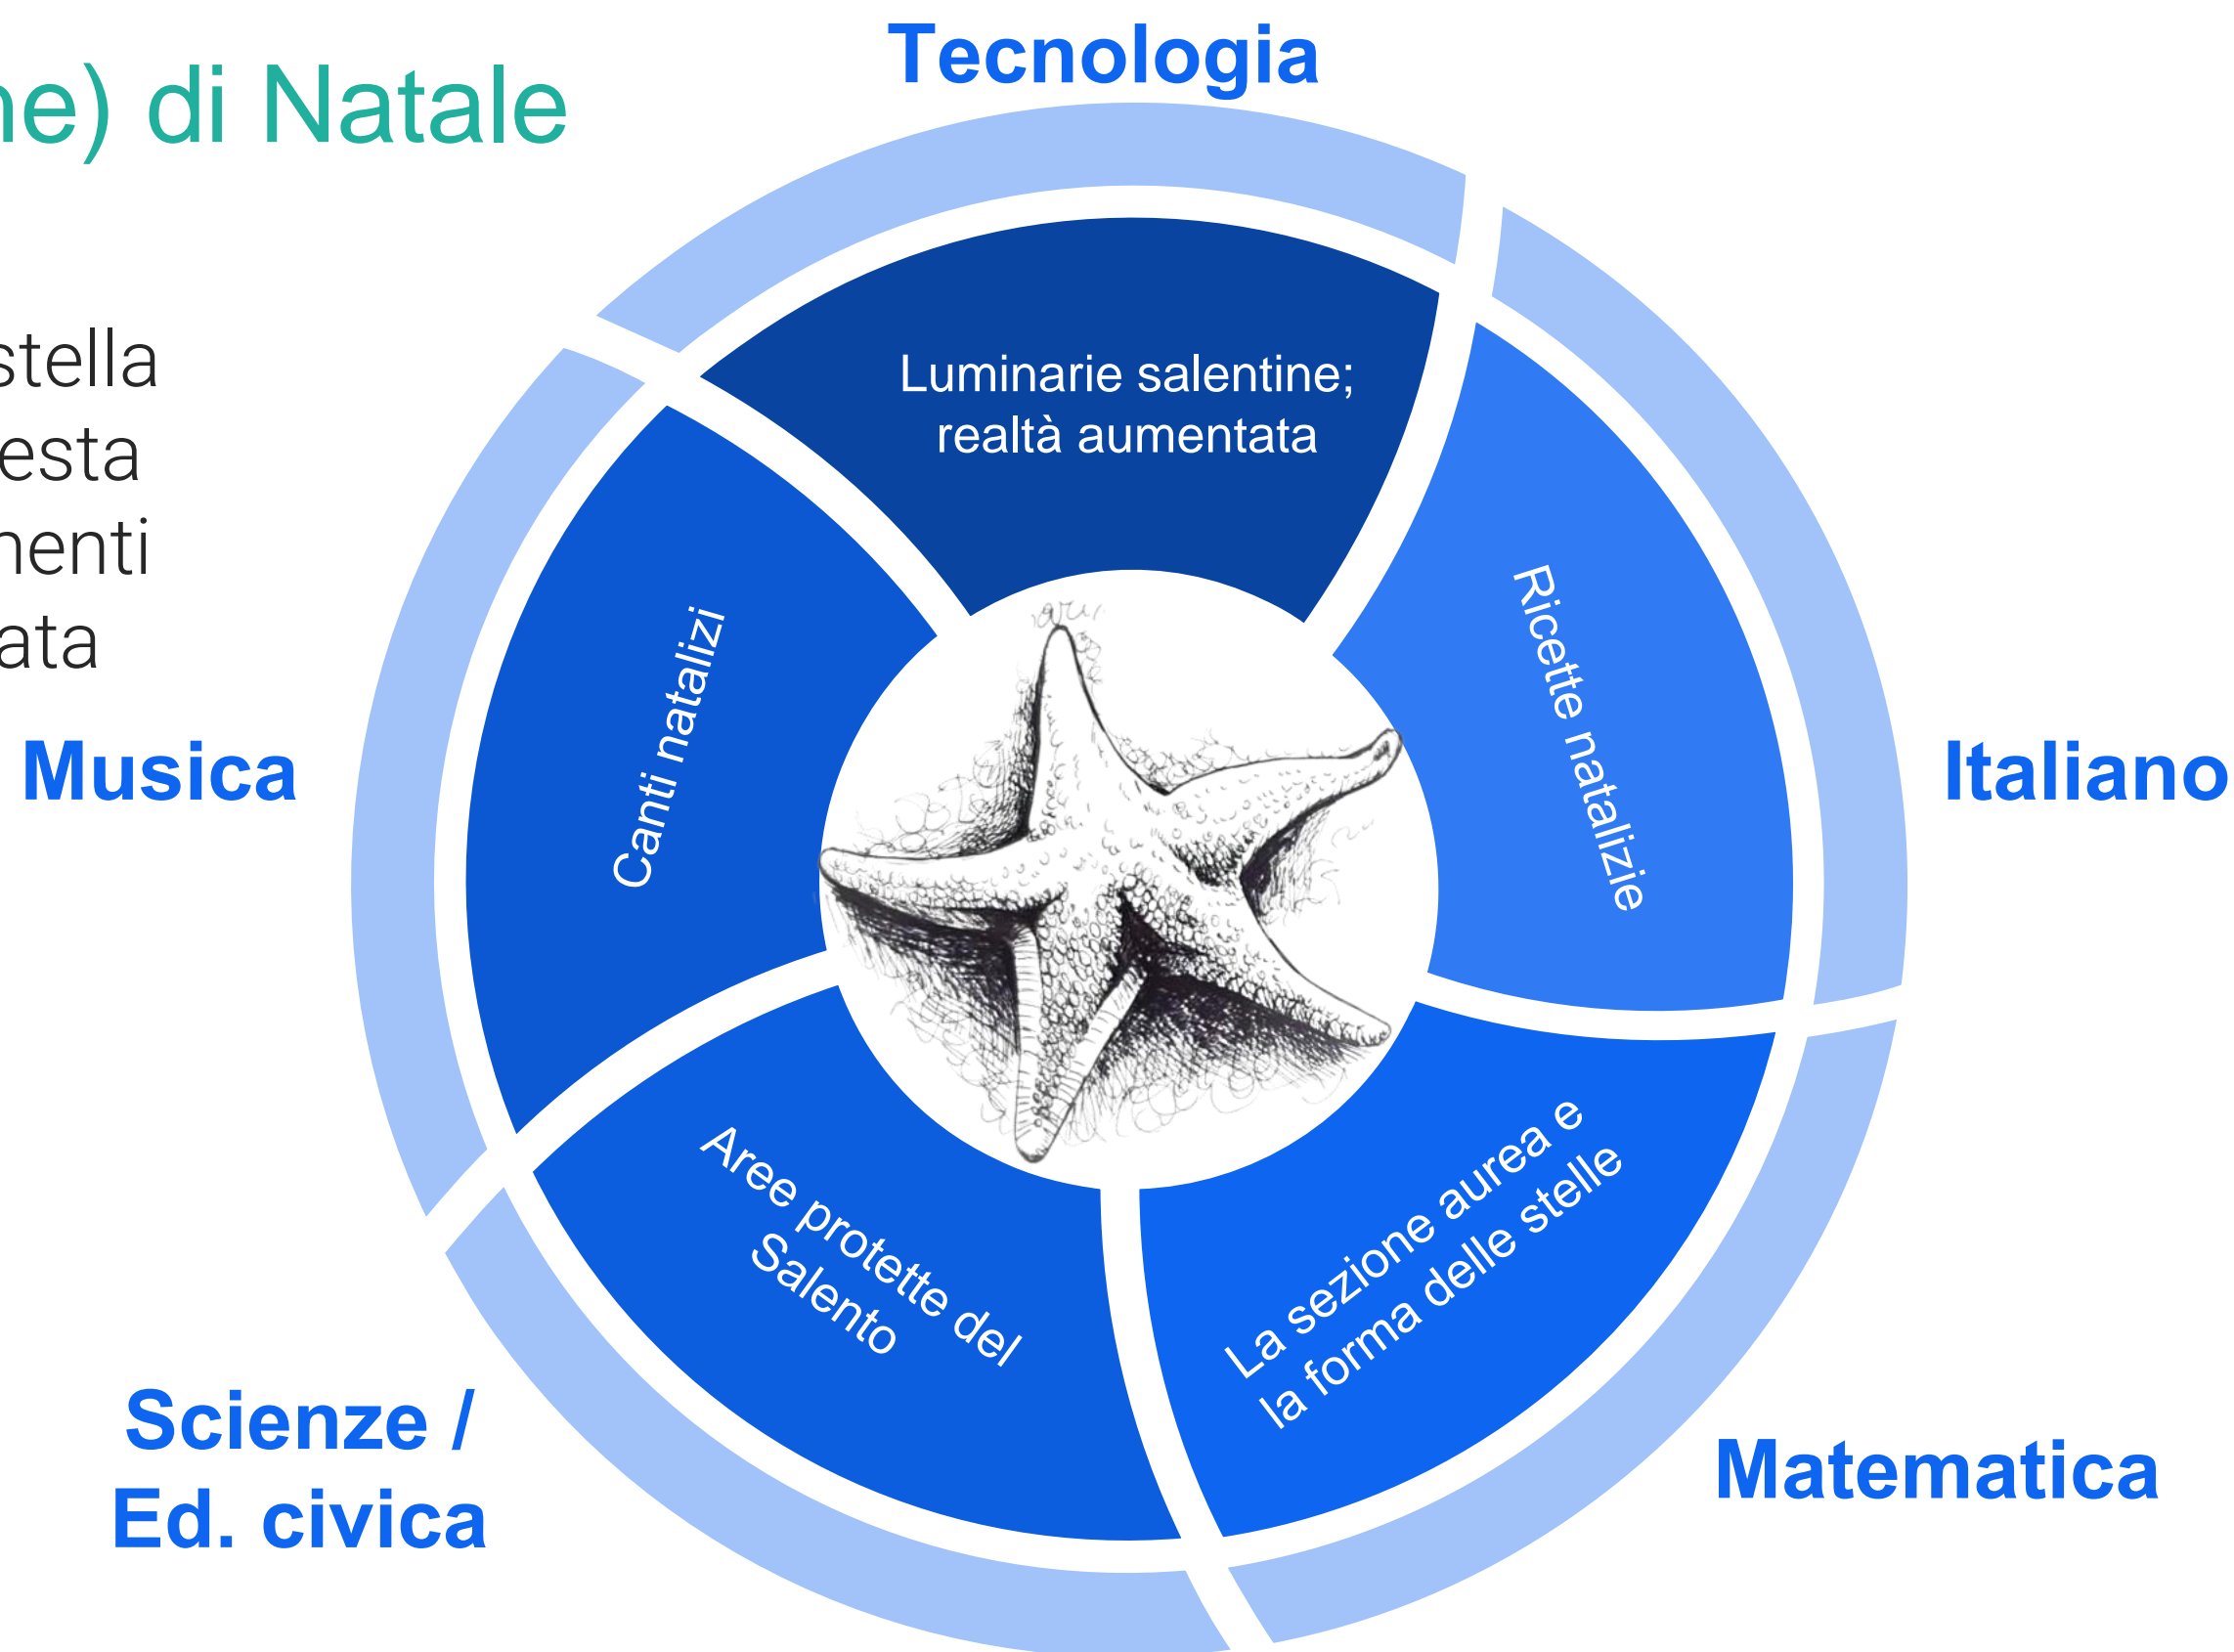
ne) di Natale

stella
esta
nenti
ata

Tecnologia

Luminarie salentine; realtà aumentata

Musica

Canti natalizi

Italiano

Ricette natalizie

Aree protette del Salento

La sezione aurea e la forma delle stelle

Scienze / Ed. civica

Matematica